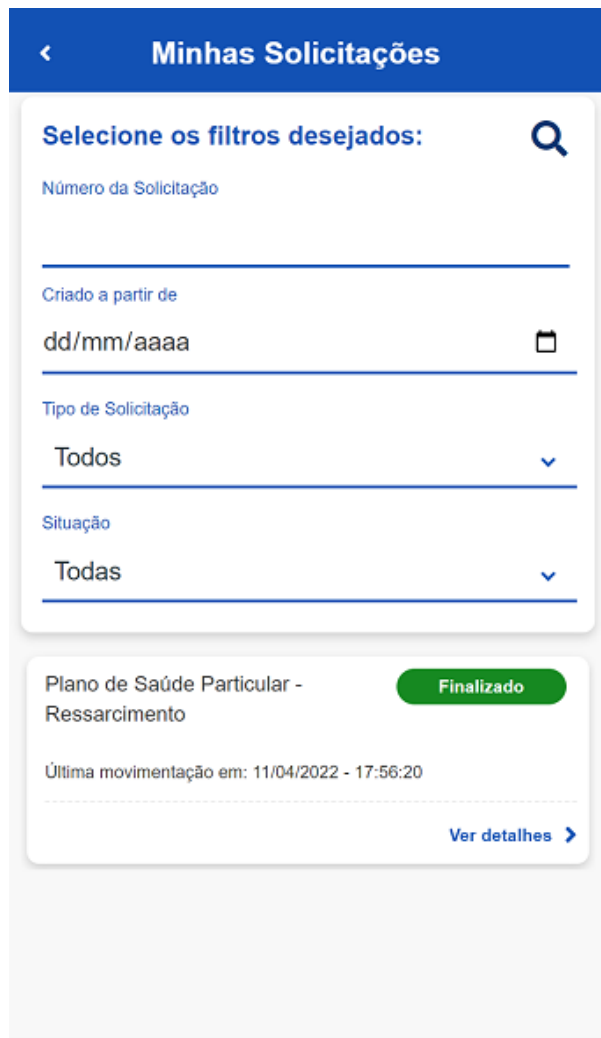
Minhas Solicitações

Selecione os filtros desejados:

Número da Solicitação

Criado a partir de

dd/mm/aaaa

Tipo de Solicitação

Todos

Situação

Todas

Plano de Saúde Particular - Ressarcimento

Finalizado

Última movimentação em: 11/04/2022 - 17:56:20

Ver detalhes